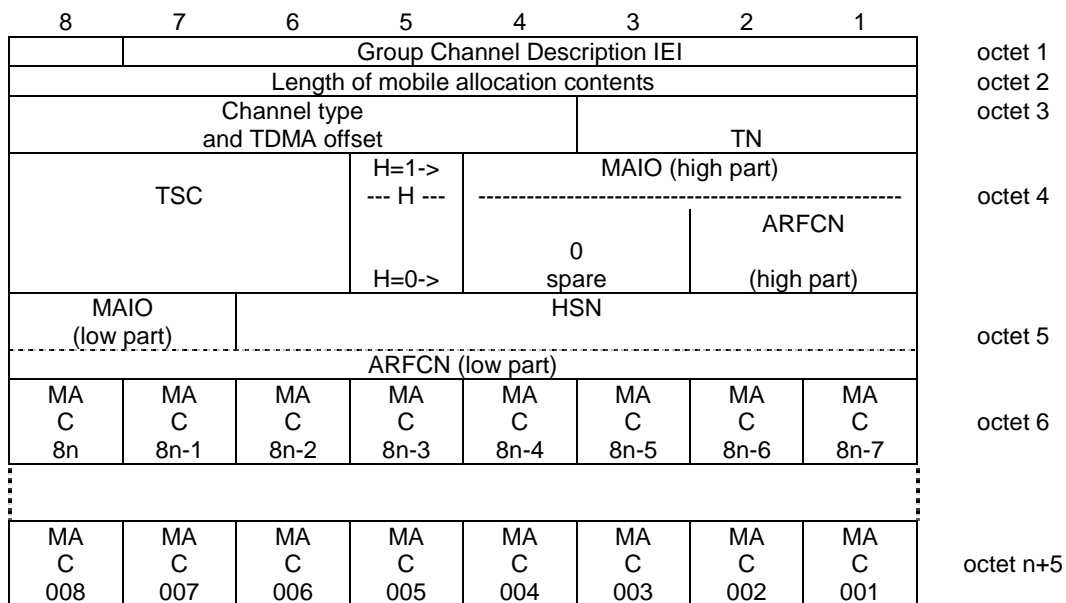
| 8 | 7 | 6 | 5 | 4 | 3 | 2 | 1 | |
|---|---|---|---|---|---|---|---|---|
| | Group Channel Description IEI | | | | | | | octet 1 |
| Length of mobile allocation contents | | | | | | | | octet 2 |
| Channel type and TDMA offset | | | | | TN | | | octet 3 |
| TSC | | | H=1-> --- H --- H=0-> | MAIO (high part) ---------------- 0 spare | | ARFCN (high part) | | octet 4 |
| MAIO (low part) | | HSN | | | | | | octet 5 |
| ARFCN (low part) | | | | | | | | |
| MA C 8n | MA C 8n-1 | MA C 8n-2 | MA C 8n-3 | MA C 8n-4 | MA C 8n-5 | MA C 8n-6 | MA C 8n-7 | octet 6 |
| | | | | | | | | |
| MA C 008 | MA C 007 | MA C 006 | MA C 005 | MA C 004 | MA C 003 | MA C 002 | MA C 001 | octet n+5 |